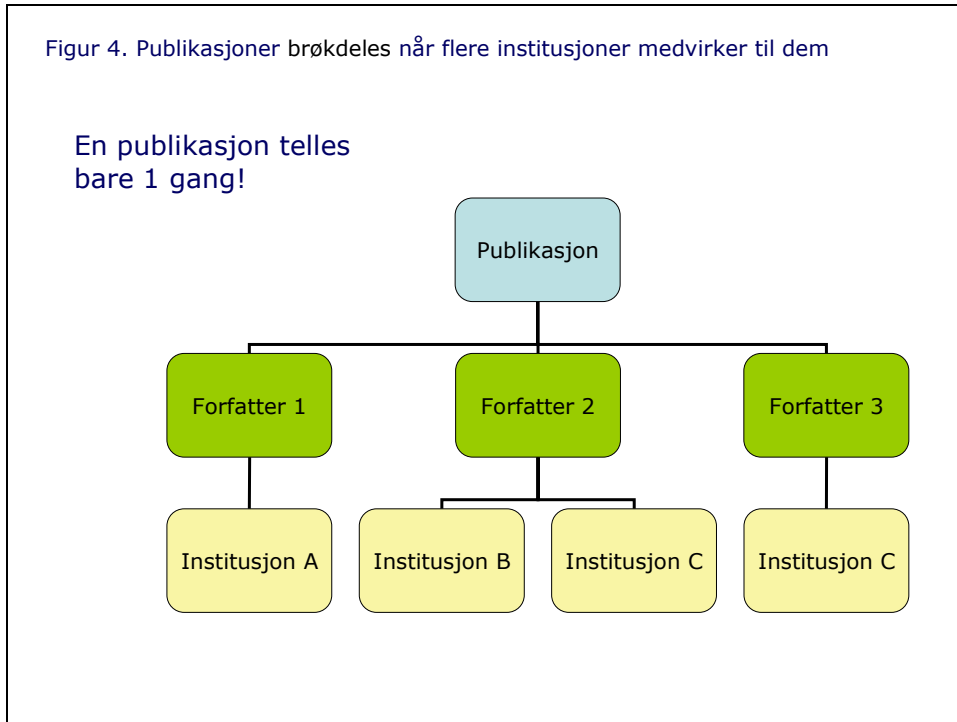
Figur 4. Publikasjoner brøkdeles når flere institusjoner medvirker til dem

En publikasjon telles bare 1 gang!

Publikasjon

Forfatter 1

Forfatter 2

Forfatter 3

Institusjon A

Institusjon B

Institusjon C

Institusjon C